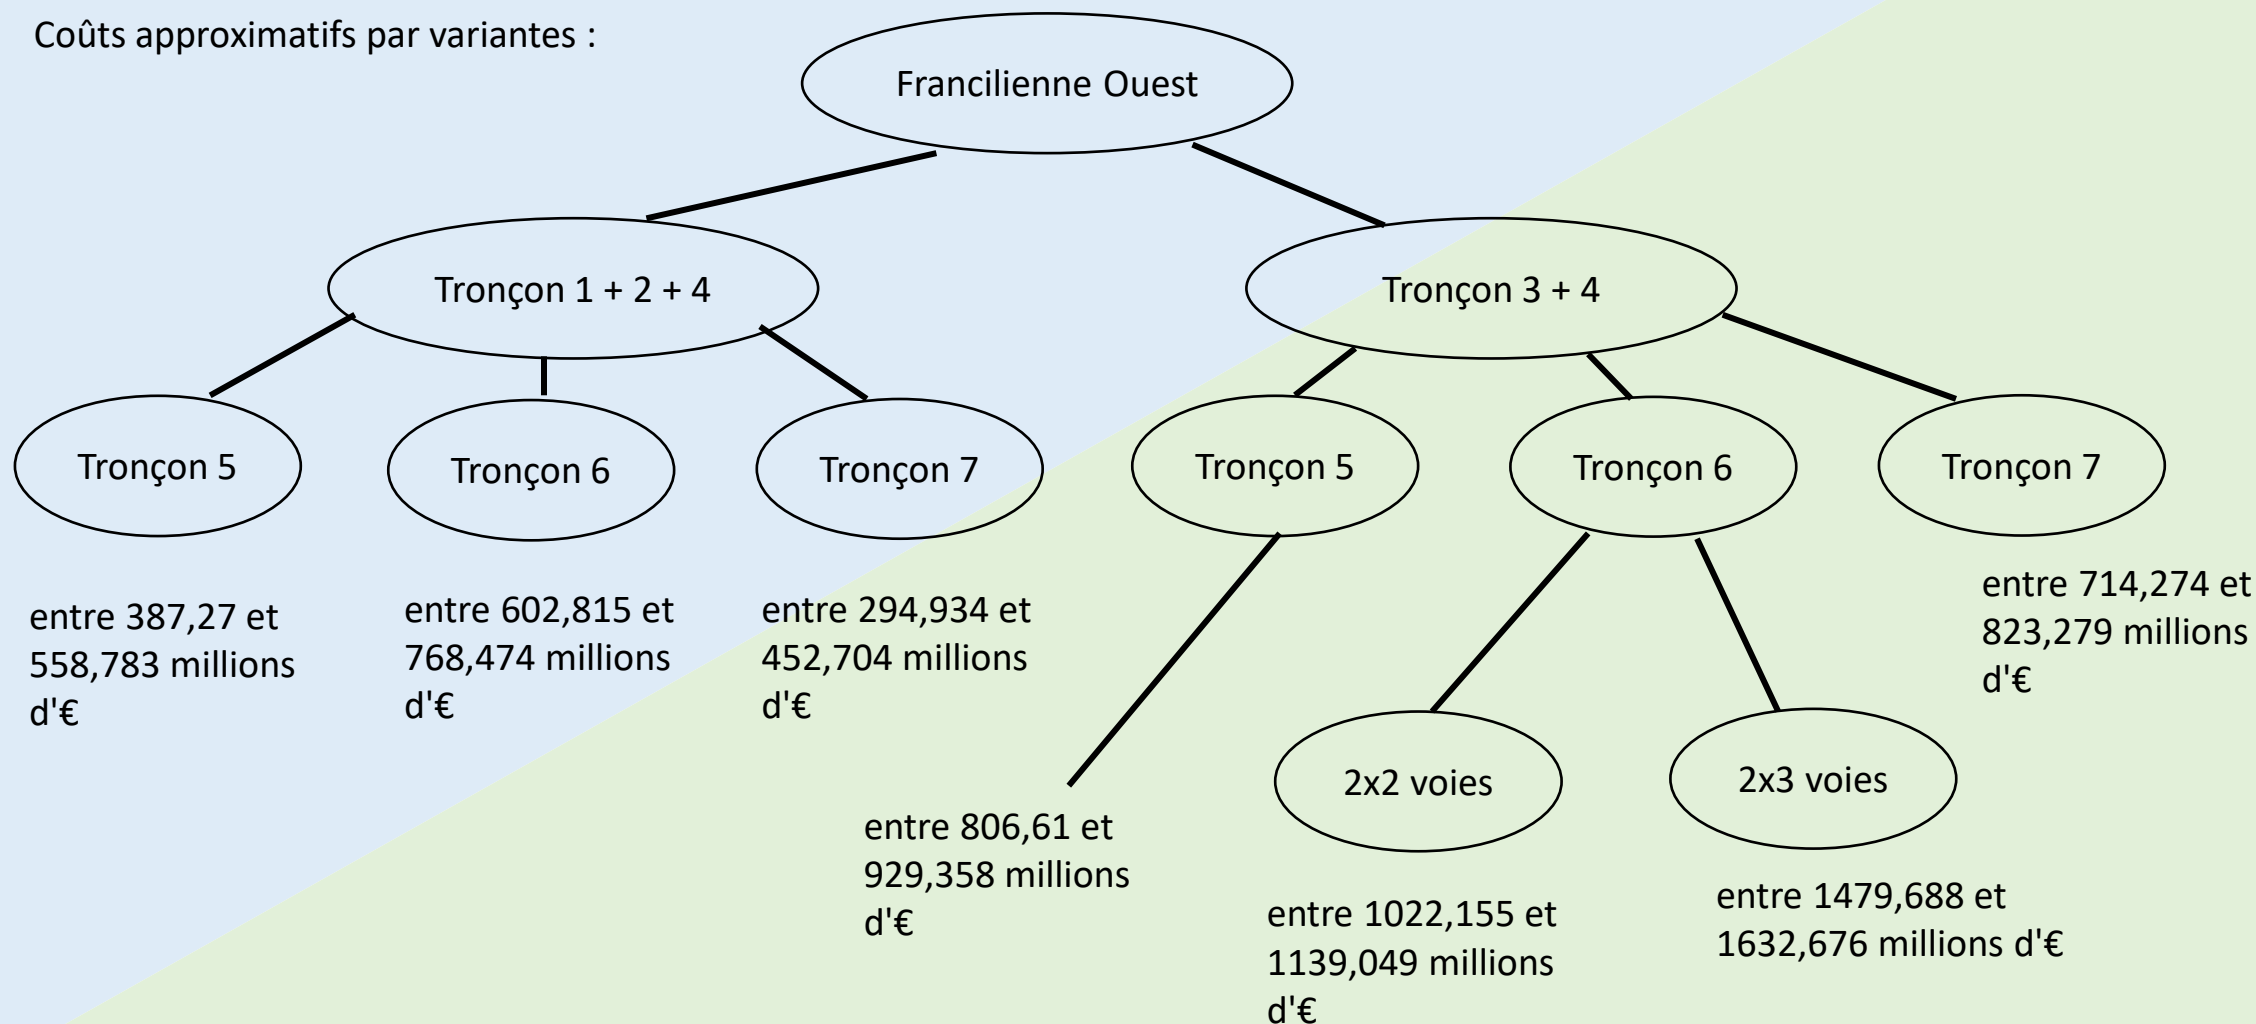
Coûts approximatifs par variantes :

Francilienne Ouest

Tronçon 1 + 2 + 4

Tronçon 3 + 4

Tronçon 5

Tronçon 6

Tronçon 7

Tronçon 5

Tronçon 6

Tronçon 7

entre 387,27 et 558,783 millions d'€

entre 602,815 et 768,474 millions d'€

entre 294,934 et 452,704 millions d'€

entre 714,274 et 823,279 millions d'€

2x2 voies

2x3 voies

entre 806,61 et 929,358 millions d'€

entre 1022,155 et 1139,049 millions d'€

entre 1479,688 et 1632,676 millions d'€